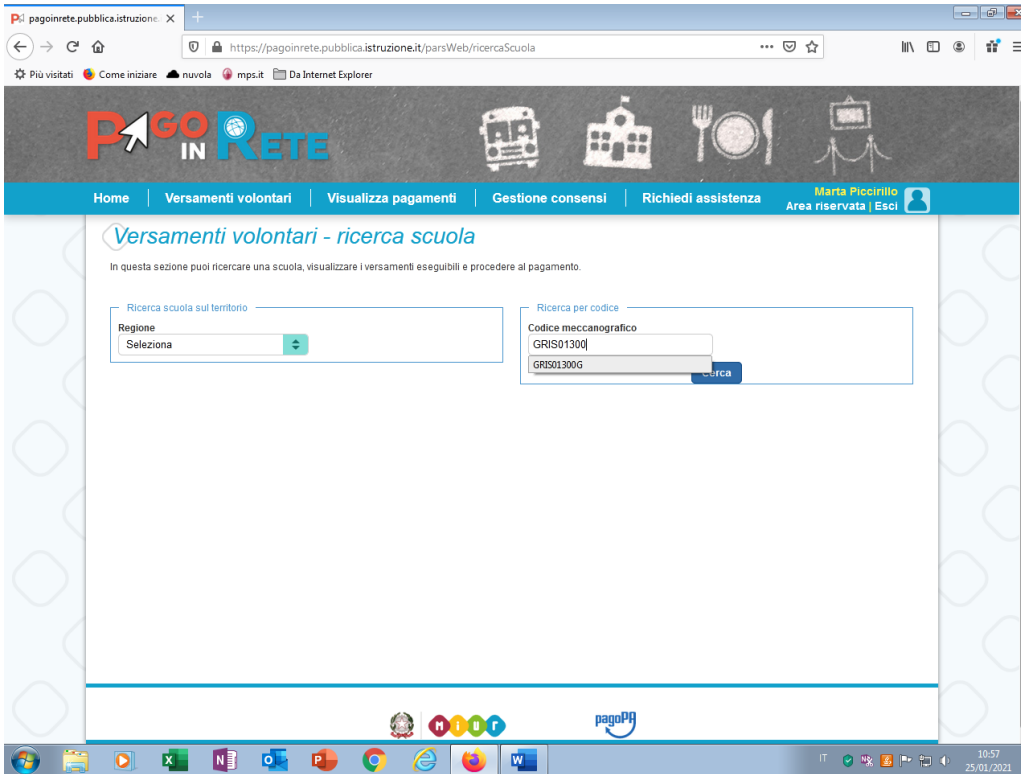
pagoinrete.pubblica.istruzione. ✕ +

https://pagoinrete.pubblica.istruzione.it/parsWeb/ricercaScuola

Più visitati Come iniziare nuvola mps.it Da Internet Explorer

PAGO IN RETE

Home | Versamenti volontari | Visualizza pagamenti | Gestione consensi | Richiedi assistenza

Marta Piccirillo
Area riservata | Esci

Versamenti volontari - ricerca scuola

In questa sezione puoi ricercare una scuola, visualizzare i versamenti eseguibili e procedere al pagamento.

Ricerca scuola sul territorio

Regione

Seleziona

Ricerca per codice

Codice meccanografico

GRIS01300

GRIS01300G

Cerca

MIUR

pagoPA

IT

10:57
25/01/2021